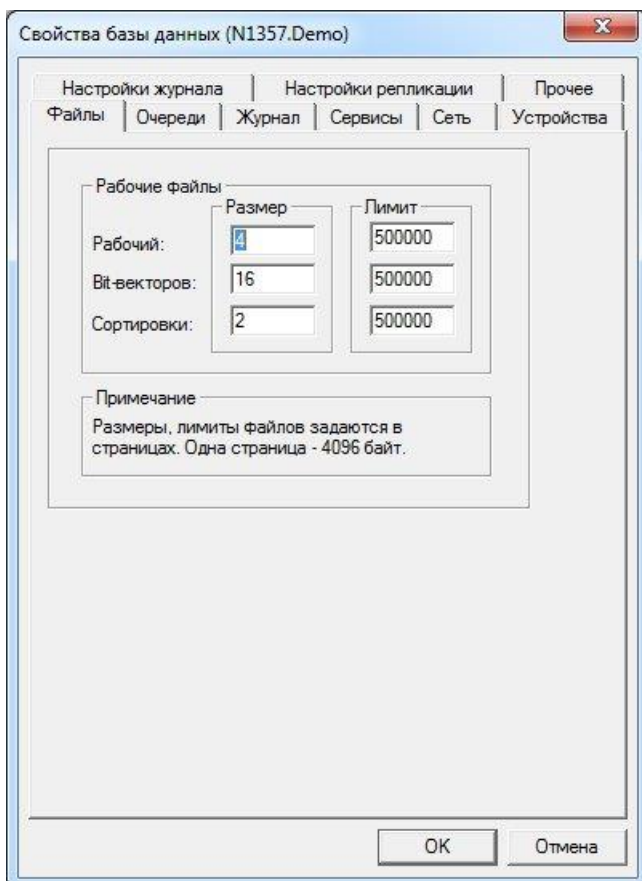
Свойства базы данных (N1357.Demo)

Настройки журнала | Настройки репликации | Прочее
Файлы | Очереди | Журнал | Сервисы | Сеть | Устройства

Рабочие файлы

| | Размер | Лимит |
|---|---|---|
| Рабочий: | 4 | 500000 |
| Bit-векторов: | 16 | 500000 |
| Сортировки: | 2 | 500000 |

Примечание
Размеры, лимиты файлов задаются в страницах. Одна страница - 4096 байт.

OK
Отмена